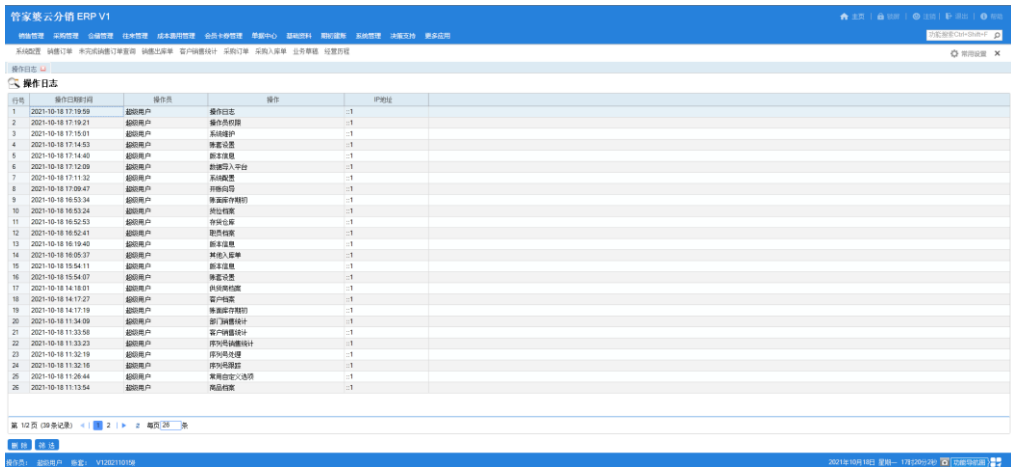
管家婆云分销 ERP V1

首页 | 锁屏 | 选项 | 退出 | 帮助

销售管理 采购管理 仓储管理 往来管理 成本费用管理 会员卡券管理 单据中心 基础资料 期初建账 系统管理 决策支持 更多应用

功能搜索Ctrl+Shift+F

系统配置 销售订单 未完成销售订单查询 销售出库单 客户销售统计 采购订单 采购入库单 业务草稿 经营历程

常用设置

操作日志

操作日志

| 行号 | 操作日期时间 | 操作员 | 操作 | IP地址 |
|---|---|---|---|---|
| 1 | 2021-10-18 17:19:59 | 超级用户 | 操作日志 | ::1 |
| 2 | 2021-10-18 17:19:21 | 超级用户 | 操作员权限 | ::1 |
| 3 | 2021-10-18 17:15:01 | 超级用户 | 系统维护 | ::1 |
| 4 | 2021-10-18 17:14:53 | 超级用户 | 账套设置 | ::1 |
| 5 | 2021-10-18 17:14:40 | 超级用户 | 新本信息 | ::1 |
| 6 | 2021-10-18 17:12:09 | 超级用户 | 数据导入平台 | ::1 |
| 7 | 2021-10-18 17:11:32 | 超级用户 | 系统配置 | ::1 |
| 8 | 2021-10-18 17:09:47 | 超级用户 | 开账向导 | ::1 |
| 9 | 2021-10-18 16:53:34 | 超级用户 | 账面库存期初 | ::1 |
| 10 | 2021-10-18 16:53:24 | 超级用户 | 货位档案 | ::1 |
| 11 | 2021-10-18 16:52:53 | 超级用户 | 存货仓库 | ::1 |
| 12 | 2021-10-18 16:52:41 | 超级用户 | 职员档案 | ::1 |
| 13 | 2021-10-18 16:19:40 | 超级用户 | 新本信息 | ::1 |
| 14 | 2021-10-18 16:05:37 | 超级用户 | 其他入库单 | ::1 |
| 15 | 2021-10-18 15:54:11 | 超级用户 | 新本信息 | ::1 |
| 16 | 2021-10-18 15:54:07 | 超级用户 | 账套设置 | ::1 |
| 17 | 2021-10-18 14:18:01 | 超级用户 | 供货商档案 | ::1 |
| 18 | 2021-10-18 14:17:27 | 超级用户 | 客户档案 | ::1 |
| 19 | 2021-10-18 14:17:19 | 超级用户 | 账面库存期初 | ::1 |
| 20 | 2021-10-18 11:34:09 | 超级用户 | 部门销售统计 | ::1 |
| 21 | 2021-10-18 11:33:58 | 超级用户 | 客户销售统计 | ::1 |
| 22 | 2021-10-18 11:33:23 | 超级用户 | 序列号销售统计 | ::1 |
| 23 | 2021-10-18 11:32:19 | 超级用户 | 序列号处理 | ::1 |
| 24 | 2021-10-18 11:32:16 | 超级用户 | 序列号跟踪 | ::1 |
| 25 | 2021-10-18 11:26:44 | 超级用户 | 常用自定义选项 | ::1 |
| 26 | 2021-10-18 11:13:54 | 超级用户 | 商品档案 | ::1 |

第 1/2页 (39条记录) 1 2 2 每页 26 条

删除 筛选

操作员: 超级用户 帐套: V1202110158

2021年10月18日 星期一 17时20分29秒 功能导航器